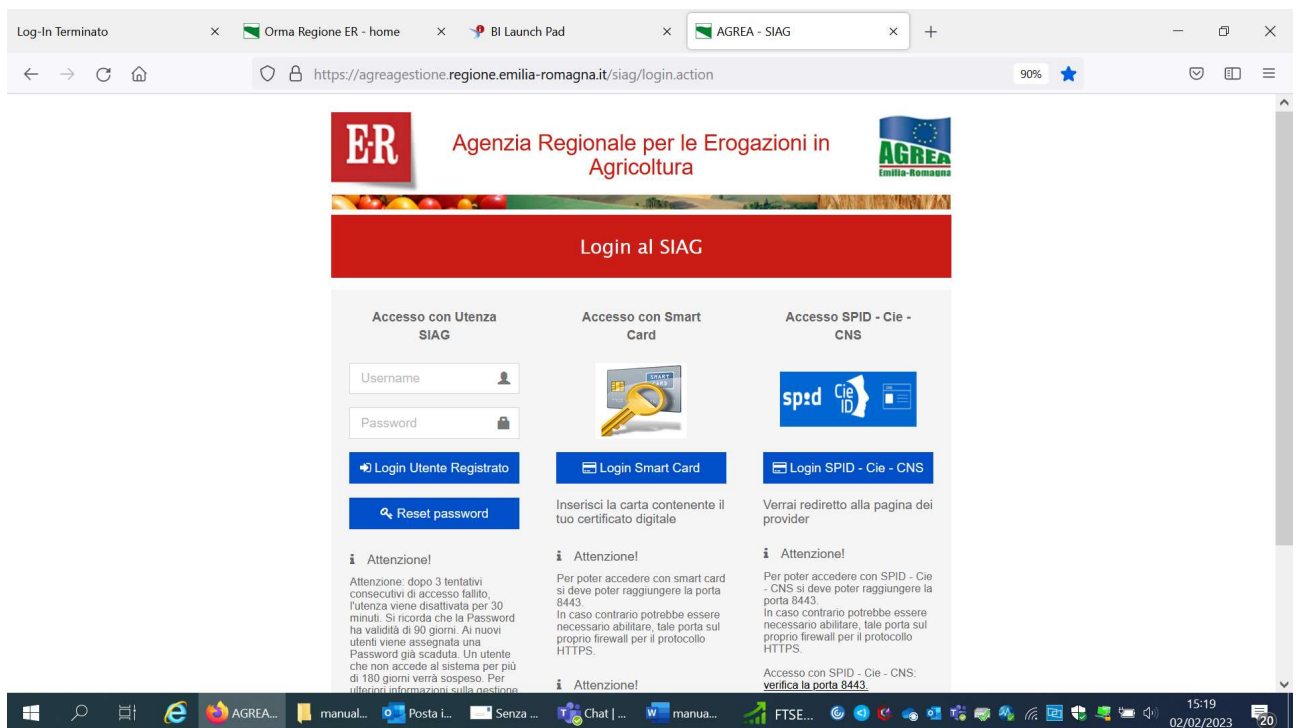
Log-In Terminato
Orma Regione ER - home
BI Launch Pad
AGREA - SIAG

https://agreagestione.regione.emilia-romagna.it/siag/login.action
90%

E·R
Agenzia Regionale per le Erogazioni in Agricoltura
AGREA Emilia-Romagna

Login al SIAG

Accesso con Utenza SIAG

Username
Password
Login Utente Registrato
Reset password

Attenzione!

Attenzione: dopo 3 tentativi consecutivi di accesso fallito, l'utenza viene disattivata per 30 minuti. Si ricorda che la Password ha validità di 90 giorni. Ai nuovi utenti viene assegnata una Password già scaduta. Un utente che non accede al sistema per più di 180 giorni verrà sospeso. Per ulteriori informazioni sulla gestione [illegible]

Accesso con Smart Card

SMART CARD

Login Smart Card

Inserisci la carta contenente il tuo certificato digitale

Attenzione!

Per poter accedere con smart card si deve poter raggiungere la porta 8443.
In caso contrario potrebbe essere necessario abilitare, tale porta sul proprio firewall per il protocollo HTTPS.

Attenzione!

Accesso SPID - Cie - CNS

spid Cie ID

Login SPID - Cie - CNS

Verrai rediretto alla pagina dei provider

Attenzione!

Per poter accedere con SPID - Cie - CNS si deve poter raggiungere la porta 8443.
In caso contrario potrebbe essere necessario abilitare, tale porta sul proprio firewall per il protocollo HTTPS.

Accesso con SPID - Cie - CNS: verifica la porta 8443.

AGREA... manual... Posta i... Senza ... Chat | ... manua... FTSE...
15:19
02/02/2023
20